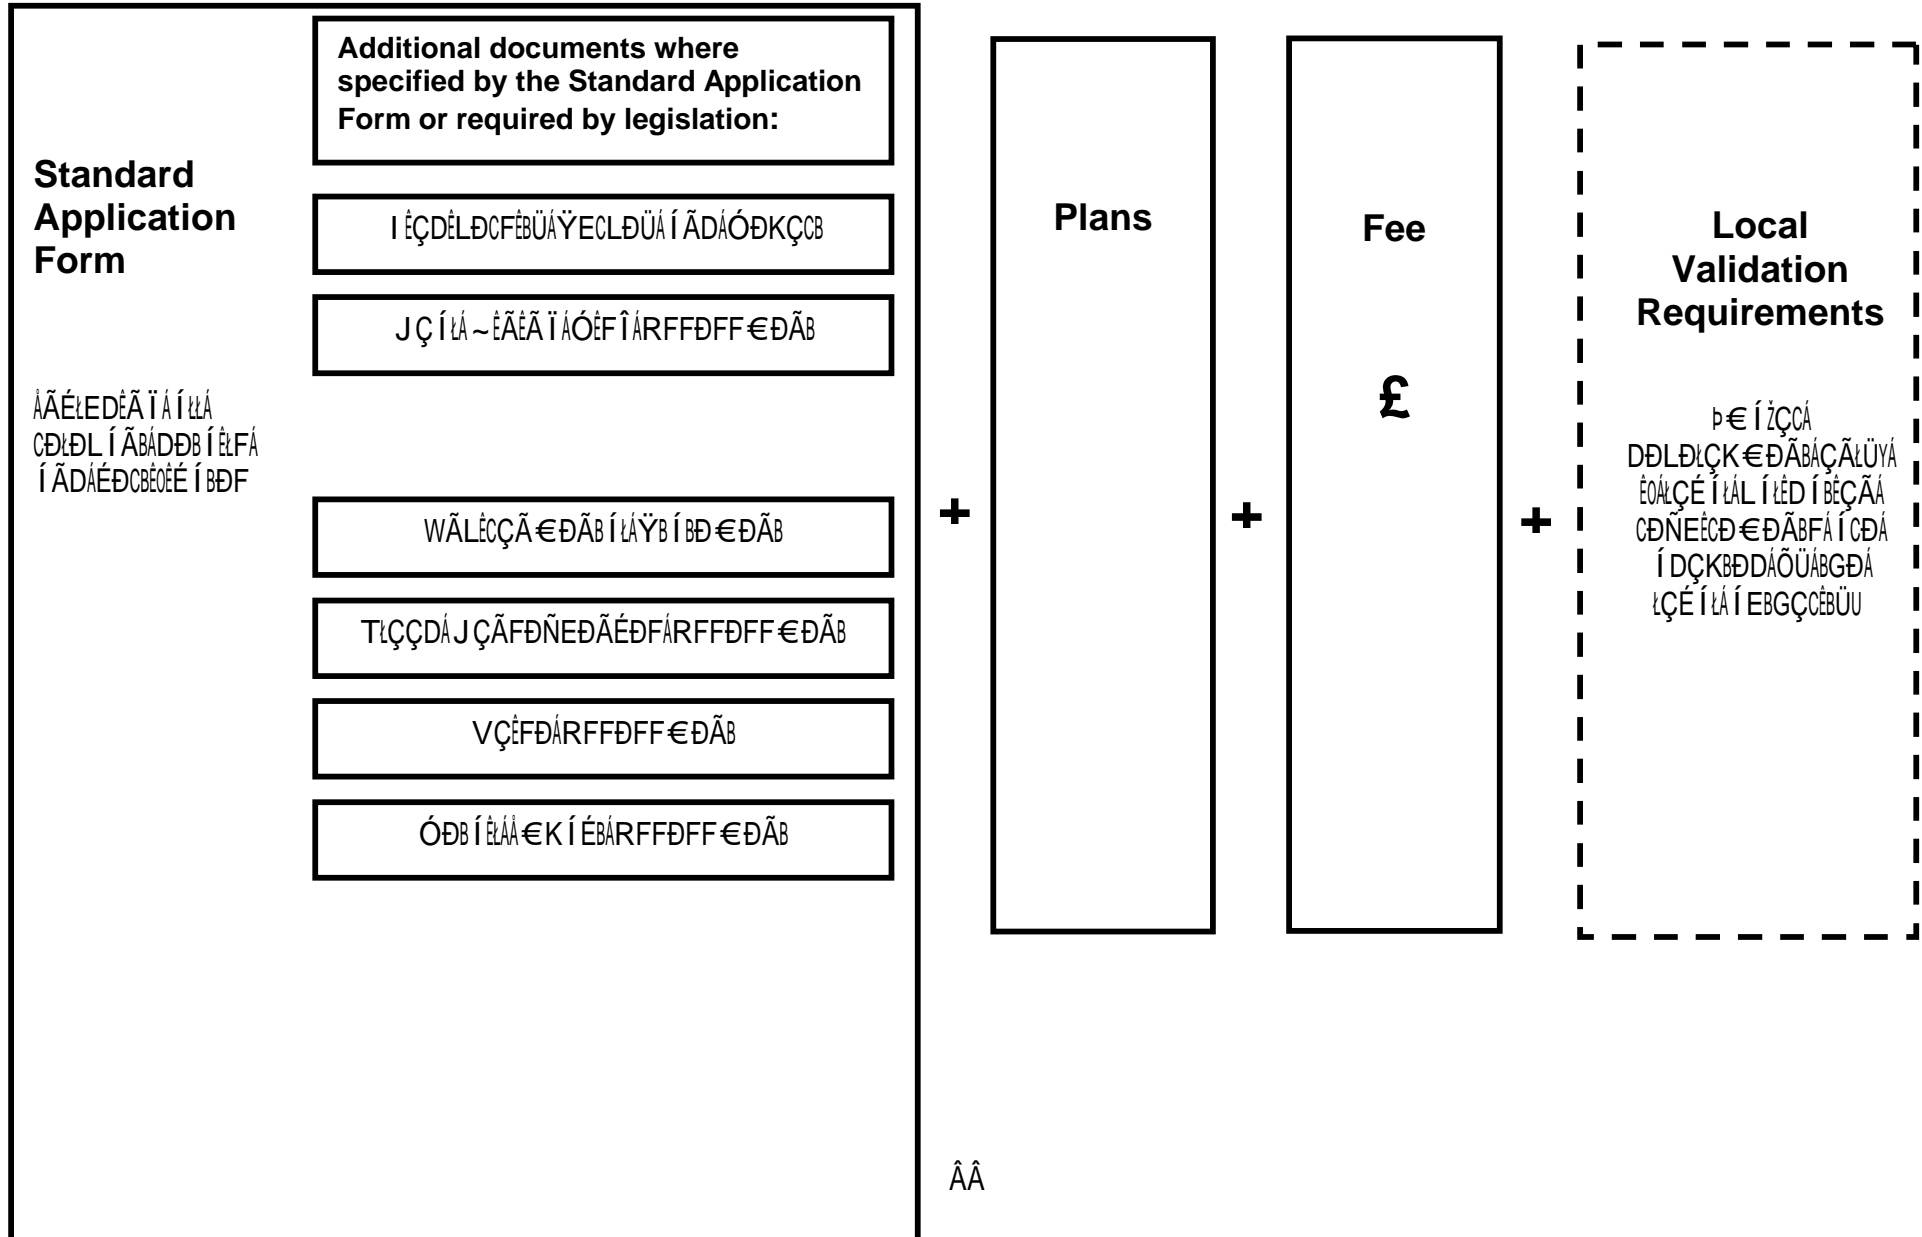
Standard Application Form

ÅÃÉŁEDÊÃ Ï Á Í ŁŁÁ CĐŁĐL Í ÃBÁDĐB Í ÊŁFÁ Í ÃDÁÉĐCBÊÓÊÉ Í BĐF

Additional documents where specified by the Standard Application Form or required by legislation:

I ÊÇDÊLĐCFÊBÜÁŸECLĐÜÁ Í ÃDÁÓĐKÇCB

J Ç Í ŁÁ ~ ÊÃÊÃ Ï ÁÓÊF Î ÁRFFĐFF€ĐÃB

WÃLÊCÇÃ€ĐÃB Í ŁÁŸB Í BĐ€ĐÃB

TŁÇÇDÁ J ÇÃFĐÑEĐÃÉĐFÁRFFĐFF€ĐÃB

VÇÊFĐÁRFFĐFF€ĐÃB

ÓĐB Í ÊŁÁÅ€K Í ÉBÁRFFĐFF€ĐÃB

+

Plans

+

Fee

£

+

Local Validation Requirements

Þ€ Í ŻÇCÁ DĐLĐŁÇK€ĐÃBÁÇÃŁÜYÁ ÊOÁŁÇÉ Í ŁÁL Í ŁÊD Í BÊÇÃÁ CĐÑEÊCĐ€ĐÃBFÁ Í CĐÁ Í DÇKBĐDÁÕÜÁBGĐÁ ŁÇÉ Í ŁÁ Í EBGÇCÊBÜU

ÂÂ